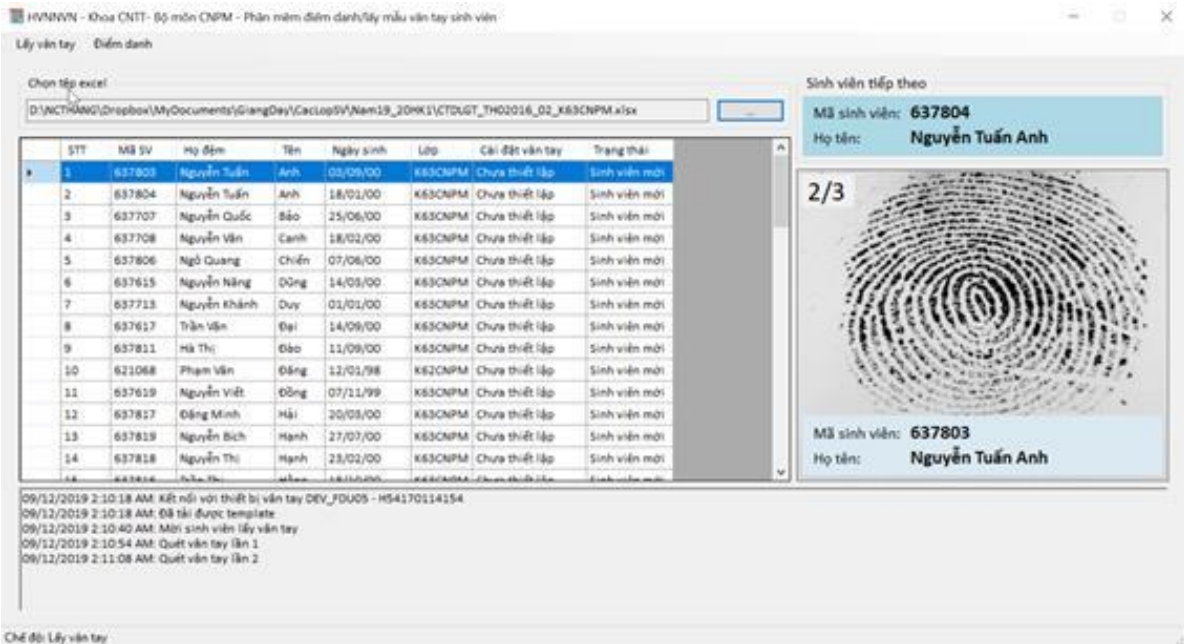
HVNNVN - Khoa CNTT- Bộ môn CNPM - Phần mềm điểm danh/lấy mẫu vân tay sinh viên

Lấy vân tay Điểm danh

Chọn tệp excel

D:\NCTHANG\Dropbox\MyDocuments\GiangDay\CacLopSV\Nam19_20HK1\CTDLGT_TH02016_02_K63CNPM.xlsx

...

| | STT | Mã SV | Họ đệm | Tên | Ngày sinh | Lớp | Cài đặt vân tay | Trạng thái |
|---|---|---|---|---|---|---|---|---|
| ▸ | 1 | 637803 | Nguyễn Tuấn | Anh | 03/09/00 | K63CNPM | Chưa thiết lập | Sinh viên mới |
| | 2 | 637804 | Nguyễn Tuấn | Anh | 18/01/00 | K63CNPM | Chưa thiết lập | Sinh viên mới |
| | 3 | 637707 | Nguyễn Quốc | Bảo | 25/06/00 | K63CNPM | Chưa thiết lập | Sinh viên mới |
| | 4 | 637708 | Nguyễn Văn | Canh | 18/02/00 | K63CNPM | Chưa thiết lập | Sinh viên mới |
| | 5 | 637806 | Ngô Quang | Chiến | 07/06/00 | K63CNPM | Chưa thiết lập | Sinh viên mới |
| | 6 | 637615 | Nguyễn Năng | Dũng | 14/03/00 | K63CNPM | Chưa thiết lập | Sinh viên mới |
| | 7 | 637713 | Nguyễn Khánh | Duy | 01/01/00 | K63CNPM | Chưa thiết lập | Sinh viên mới |
| | 8 | 637617 | Trần Văn | Đại | 14/09/00 | K63CNPM | Chưa thiết lập | Sinh viên mới |
| | 9 | 637811 | Hà Thị | Đào | 11/09/00 | K63CNPM | Chưa thiết lập | Sinh viên mới |
| | 10 | 621068 | Phạm Văn | Đăng | 12/01/98 | K62CNPM | Chưa thiết lập | Sinh viên mới |
| | 11 | 637619 | Nguyễn Viết | Đông | 07/11/99 | K63CNPM | Chưa thiết lập | Sinh viên mới |
| | 12 | 637817 | Đặng Minh | Hải | 20/03/00 | K63CNPM | Chưa thiết lập | Sinh viên mới |
| | 13 | 637819 | Nguyễn Bích | Hạnh | 27/07/00 | K63CNPM | Chưa thiết lập | Sinh viên mới |
| | 14 | 637818 | Nguyễn Thị | Hạnh | 23/02/00 | K63CNPM | Chưa thiết lập | Sinh viên mới |

Sinh viên tiếp theo

Mã sinh viên: 637804
Họ tên: Nguyễn Tuấn Anh

2/3

Mã sinh viên: 637803
Họ tên: Nguyễn Tuấn Anh

09/12/2019 2:10:18 AM: Kết nối với thiết bị vân tay DEV_FDU05 - H54170114154
09/12/2019 2:10:18 AM: Đã tải được template
09/12/2019 2:10:40 AM: Mời sinh viên lấy vân tay
09/12/2019 2:10:54 AM: Quét vân tay lần 1
09/12/2019 2:11:08 AM: Quét vân tay lần 2

Chế độ: Lấy vân tay